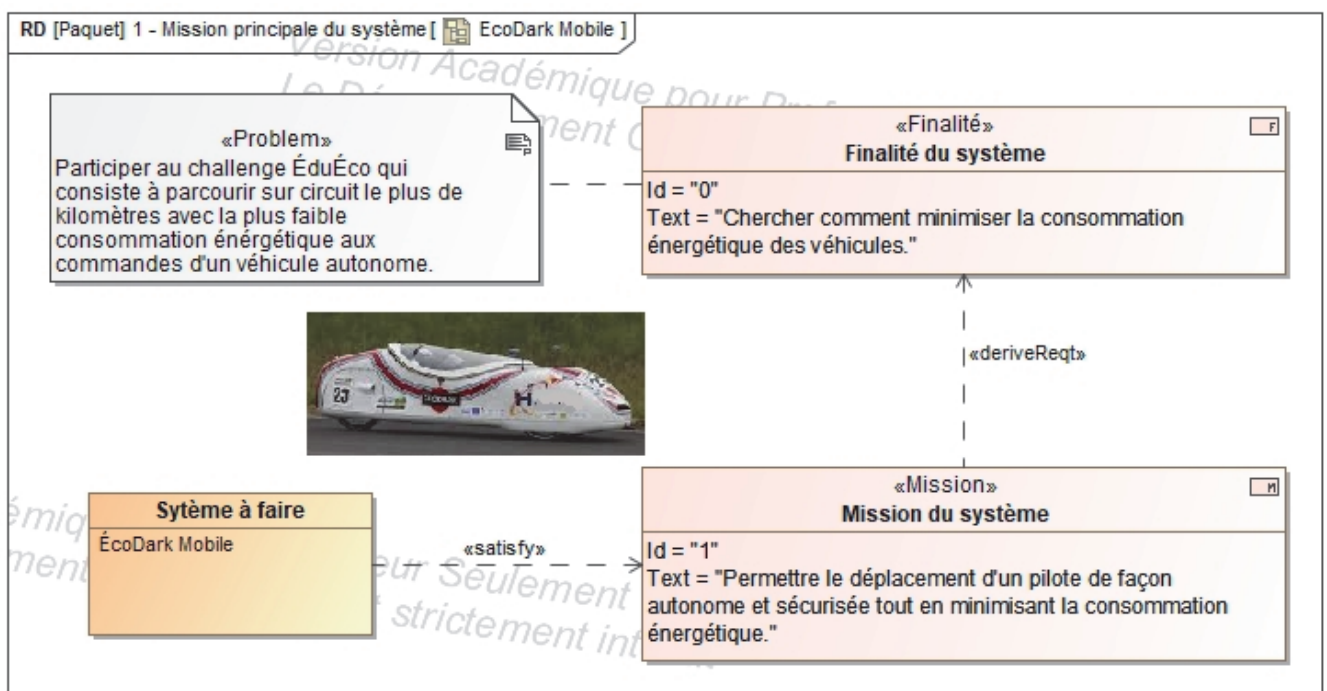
RD [Paquet] 1 - Mission principale du système [ EcoDark Mobile ]

Version Académique pour Pro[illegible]
Le Dé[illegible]ment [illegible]

«Problem»
Participer au challenge ÉduÉco qui consiste à parcourir sur circuit le plus de kilomètres avec la plus faible consommation énérgétique aux commandes d'un véhicule autonome.

«Finalité»
Finalité du système
Id = "0"
Text = "Chercher comment minimiser la consommation énergétique des véhicules."

«deriveReqt»

23

Sytème à faire
ÉcoDark Mobile

«satisfy»

«Mission»
Mission du système
Id = "1"
Text = "Permettre le déplacement d'un pilote de façon autonome et sécurisée tout en minimisant la consommation énergétique."

émiq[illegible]
ment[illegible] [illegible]eur Seulement
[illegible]t strictement in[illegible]